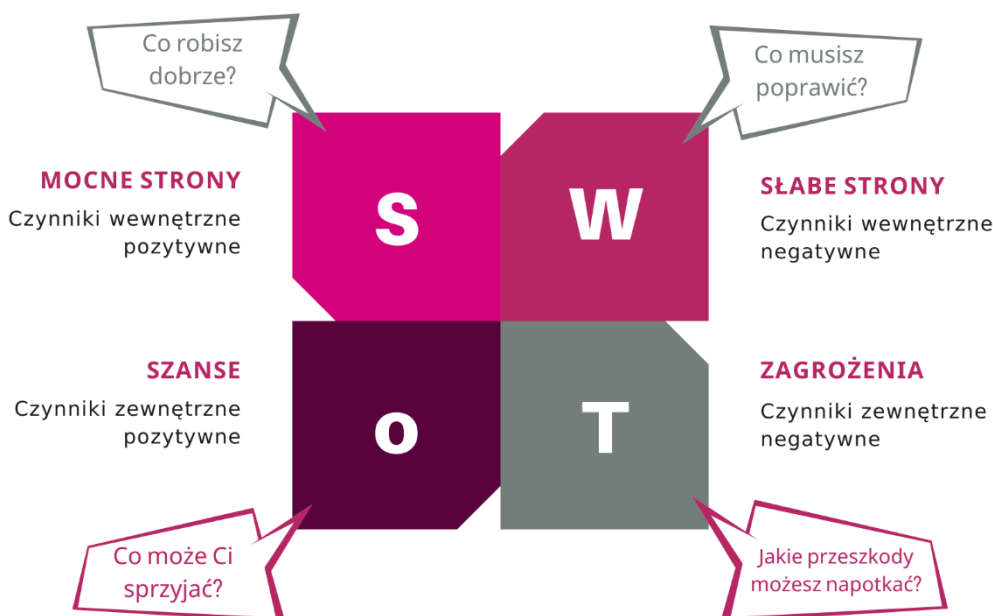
Co robisz dobrze?

Co musisz poprawić?

MOCNE STRONY

Czynniki wewnętrzne pozytywne

S

W

SŁABE STRONY

Czynniki wewnętrzne negatywne

SZANSE

Czynniki zewnętrzne pozytywne

O

T

ZAGROŻENIA

Czynniki zewnętrzne negatywne

Co może Ci sprzyjać?

Jakie przeszkody możesz napotkać?